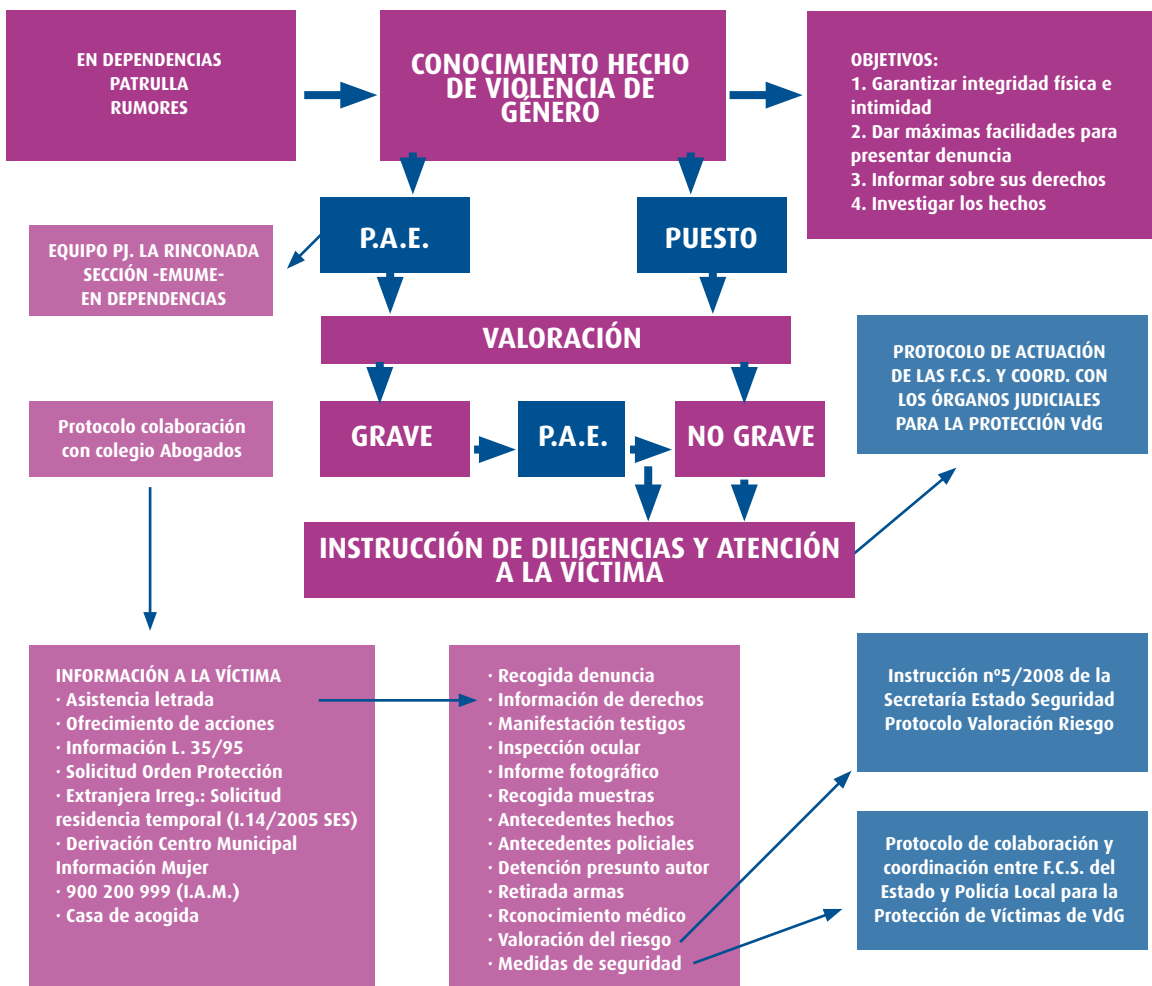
EN DEPENDENCIAS
PATRULLA
RUMORES

CONOCIMIENTO HECHO DE VIOLENCIA DE GÉNERO

OBJETIVOS:
1. Garantizar integridad física e intimidad
2. Dar máximas facilidades para presentar denuncia
3. Informar sobre sus derechos
4. Investigar los hechos

EQUIPO PJ. LA RINCONADA
SECCIÓN -EMUME-
EN DEPENDENCIAS

P.A.E.

PUESTO

VALORACIÓN

PROTOCOLO DE ACTUACIÓN DE LAS F.C.S. Y COORD. CON LOS ÓRGANOS JUDICIALES PARA LA PROTECCIÓN VdG

Protocolo colaboración con colegio Abogados

GRAVE

P.A.E.

NO GRAVE

INSTRUCCIÓN DE DILIGENCIAS Y ATENCIÓN A LA VÍCTIMA

INFORMACIÓN A LA VÍCTIMA
· Asistencia letrada
· Ofrecimiento de acciones
· Información L. 35/95
· Solicitud Orden Protección
· Extranjera Irreg.: Solicitud residencia temporal (I.14/2005 SES)
· Derivación Centro Municipal Información Mujer
· 900 200 999 (I.A.M.)
· Casa de acogida

· Recogida denuncia
· Información de derechos
· Manifestación testigos
· Inspección ocular
· Informe fotográfico
· Recogida muestras
· Antecedentes hechos
· Antecedentes policiales
· Detención presunto autor
· Retirada armas
· Rconocimiento médico
· Valoración del riesgo
· Medidas de seguridad

Instrucción nº5/2008 de la Secretaría Estado Seguridad Protocolo Valoración Riesgo

Protocolo de colaboración y coordinación entre F.C.S. del Estado y Policía Local para la Protección de Víctimas de VdG